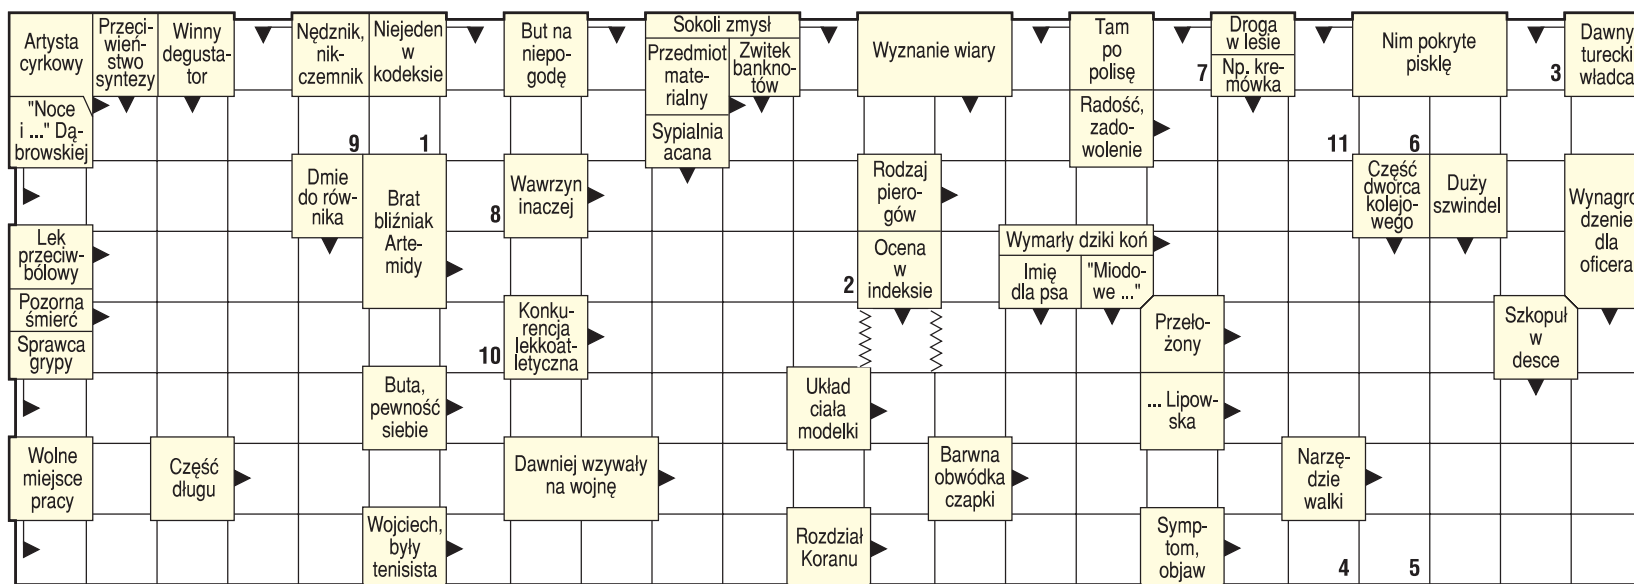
Artysta cyrkowy
Przeciwieństwo syntezy
Winny degustator
Nędznik, nikczemnik
Niejeden w kodeksie
But na niepogodę
Sokoli zmysł
Przedmiot materialny
Zwitek banknotów
Wyznanie wiary
Tam po polisę
Droga w lesie
Np. kremówka
Nim pokryte pisklę
Dawny turecki władca
"Noce i ..." Dąbrowskiej
Sypialnia acana
Radość, zadowolenie
7
3
9
1
11
6
Dmie do równika
Brat bliźniak Artemidy
8
Wawrzyn inaczej
Rodzaj pierogów
Część dworca kolejowego
Duży szwindel
Wynagrodzenie dla oficera
Lek przeciwbólowy
Wymarły dziki koń
Ocena w indeksie
Imię dla psa
"Miodowe ..."
2
Pozorna śmierć
Konkurencja lekkoatletyczna
Przełożony
Szkopuł w desce
Sprawca grypy
10
Buta, pewność siebie
Układ ciała modelki
... Lipowska
Wolne miejsce pracy
Część długu
Dawniej wzywały na wojnę
Barwna obwódka czapki
Narzędzie walki
Wojciech, były tenisista
Rozdział Koranu
Symptom, objaw
4
5